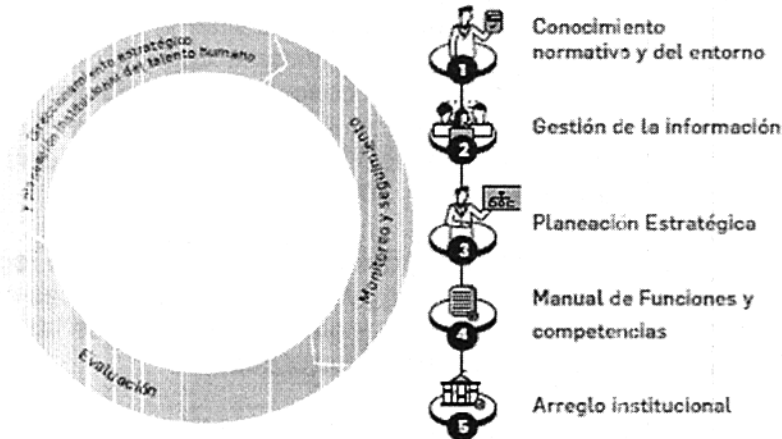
Direccionamiento estratégico
y planeación institucional del talento humano

Monitoreo y seguimiento

Evaluación

1 Conocimiento normativo y del entorno

2 Gestión de la información

3 Planeación Estratégica

4 Manual de Funciones y competencias

5 Arreglo institucional